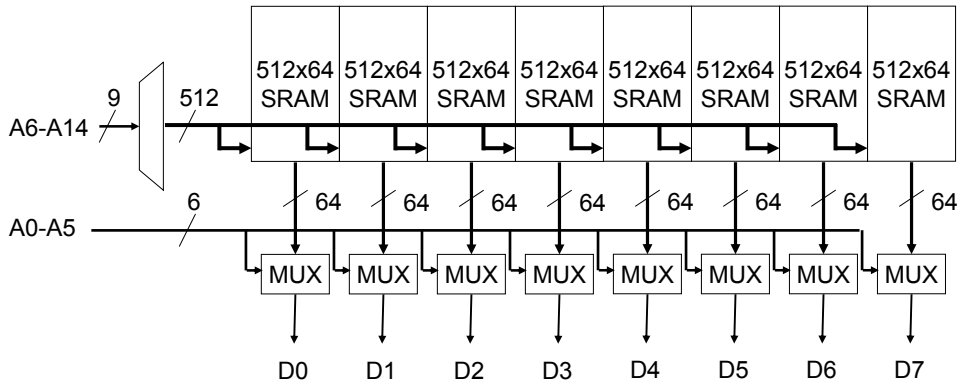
512x64 SRAM 512x64 SRAM 512x64 SRAM 512x64 SRAM 512x64 SRAM 512x64 SRAM 512x64 SRAM 512x64 SRAM

9

A6-A14

512

64 64 64 64 64 64 64 64

6

A0-A5

MUX MUX MUX MUX MUX MUX MUX MUX

D0 D1 D2 D3 D4 D5 D6 D7